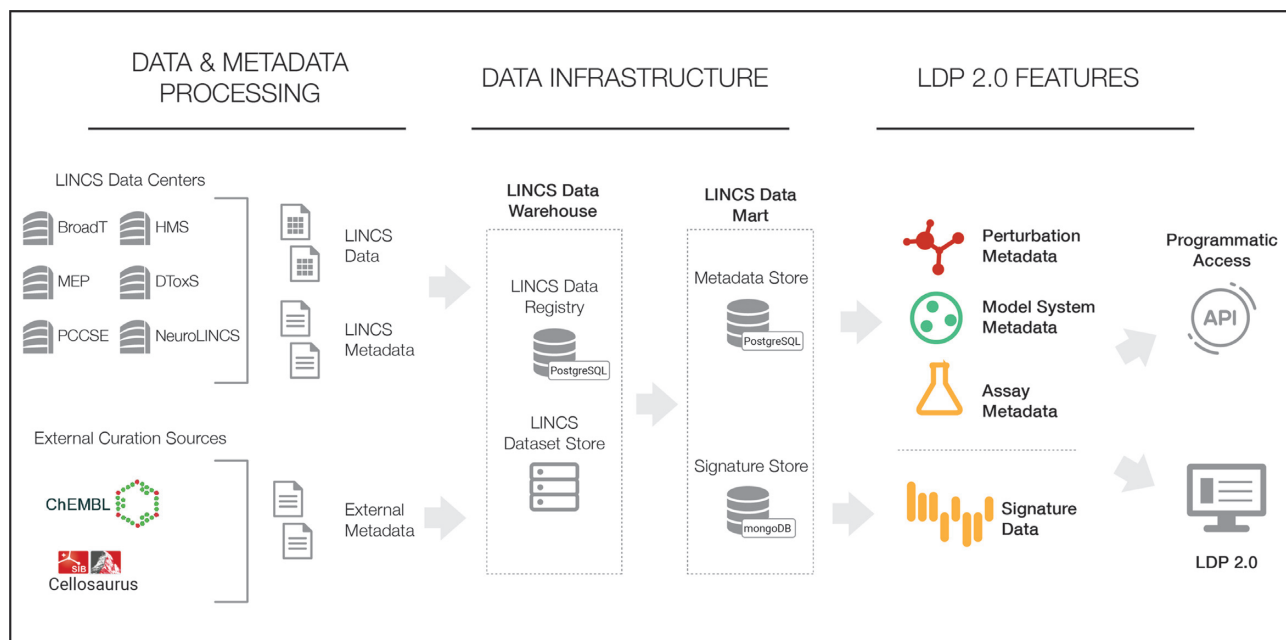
DATA & METADATA PROCESSING

DATA INFRASTRUCTURE

LDP 2.0 FEATURES

LINCS Data Centers

BroadT

HMS

MEP

DToxS

PCCSE

NeuroLINCS

LINCS Data

LINCS Metadata

External Curation Sources

ChEMBL

SIB

Cellosaurus

External Metadata

LINCS Data Warehouse

LINCS Data Registry

PostgreSQL

LINCS Dataset Store

LINCS Data Mart

Metadata Store

PostgreSQL

Signature Store

mongoDB

Perturbation Metadata

Model System Metadata

Assay Metadata

Signature Data

Programmatic Access

API

LDP 2.0